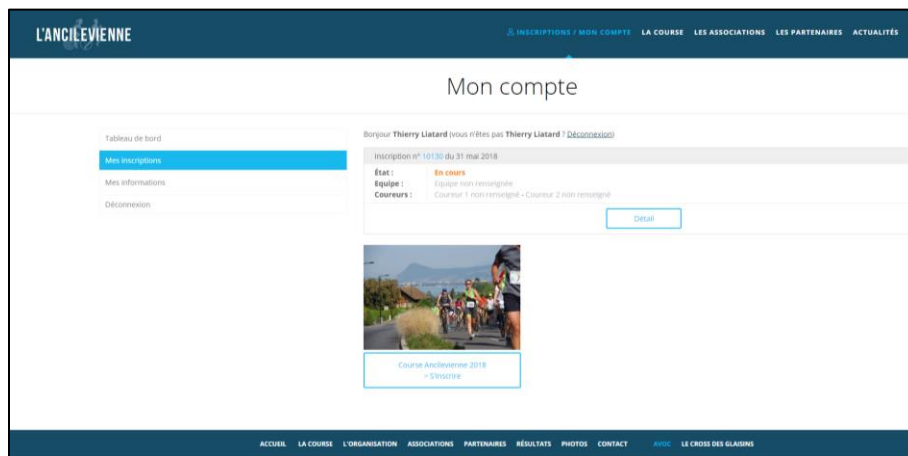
L'ANCILEVIENNE

INSCRIPTIONS / MON COMPTE LA COURSE LES ASSOCIATIONS LES PARTENAIRES ACTUALITÉS

Mon compte

Tableau de bord
Mes inscriptions
Mes informations
Déconnexion

Bonjour Thierry Liatard (vous n'êtes pas Thierry Liatard ? Déconnexion)

Inscription n° 10130 du 31 mai 2018

État : En cours
Equipe : Equipe non renseignée
Coureurs : Coureur 1 non renseigné • Coureur 2 non renseigné

Détail

Course Ancilevienne 2018
> S'inscrire

ACCUEIL LA COURSE L'ORGANISATION ASSOCIATIONS PARTENAIRES RÉSULTATS PHOTOS CONTACT AVOC LE CROSS DES GLAISINS